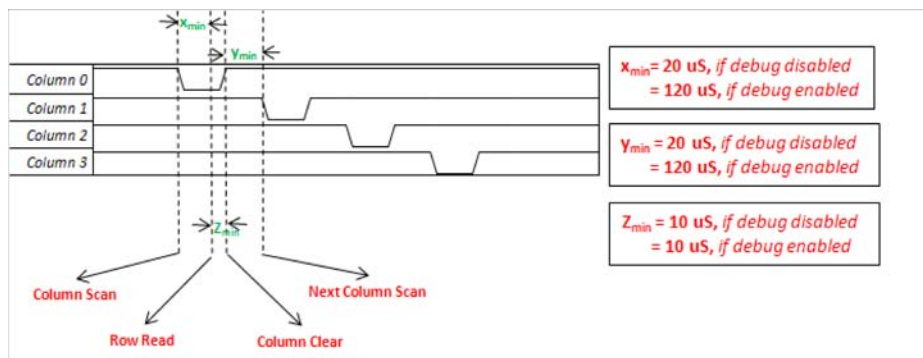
$x_{min}$

$y_{min}$

Column 0

Column 1

Column 2

Column 3

$Z_{min}$

Column Scan

Row Read

Column Clear

Next Column Scan

$x_{min}$= 20 uS, *if debug disabled*
= 120 uS, *if debug enabled*

$y_{min}$ = 20 uS, *if debug disabled*
= 120 uS, *if debug enabled*

$Z_{min}$ = 10 uS, *if debug disabled*
= 10 uS, *if debug enabled*